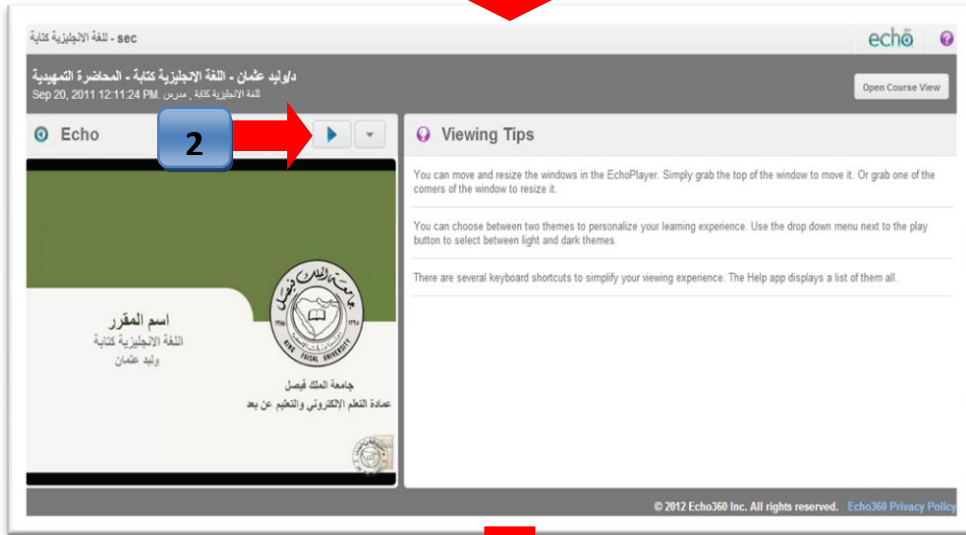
sec - اللغة الانجليزية كتابة

echo

د/وليد عثمان - اللغة الانجليزية كتابة - المحاضرة التمهيدية
Sep 20, 2011 12:11:24 PM. اللغة الانجليزية كتابة , مدرس

Open Course View

Echo

2

Viewing Tips

You can move and resize the windows in the EchoPlayer. Simply grab the top of the window to move it. Or grab one of the corners of the window to resize it.

You can choose between two themes to personalize your learning experience. Use the drop down menu next to the play button to select between light and dark themes.

There are several keyboard shortcuts to simplify your viewing experience. The Help app displays a list of them all.

جامعة الملك فيصل
KING FAISAL UNIVERSITY

اسم المقرر
اللغة الانجليزية كتابة
وليد عثمان

جامعة الملك فيصل
عمادة التعلم الإلكتروني والتعليم عن بعد

© 2012 Echo360 Inc. All rights reserved. Echo360 Privacy Policy